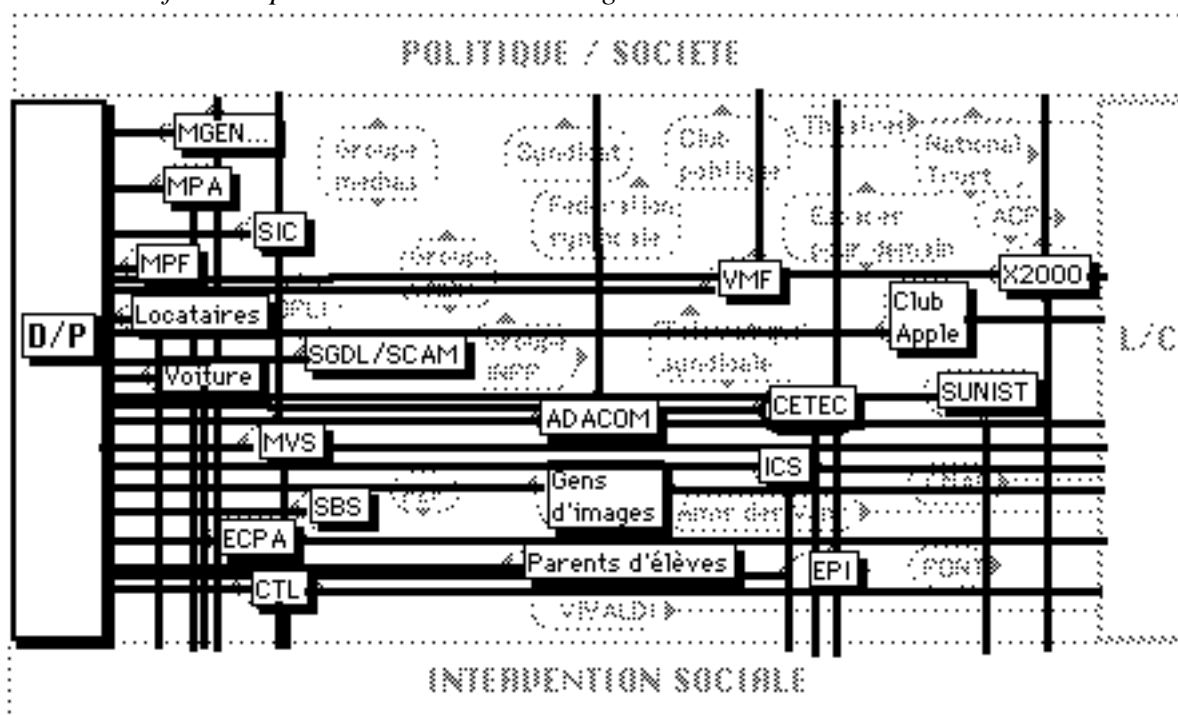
POLITIQUE / SOCIETE

D/P

MGEN...

MPA

SIC

MPF

Locataires

SGDL/SCAM

Voiture

MVS

SBS

ECPA

CTL

Groupe medias

Syndicat

Club politique

Théâtre

National Trust

Fédération syndicale

Groupe

Groupe

ACP

VMF

X2000

Club Apple

L/C

ADACOM

CETEC

SUNIST

ICS

Gens d'images

Amis des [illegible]

Parents d'élèves

EPI

PONT

VIVALDI

INTERVENTION SOCIALE